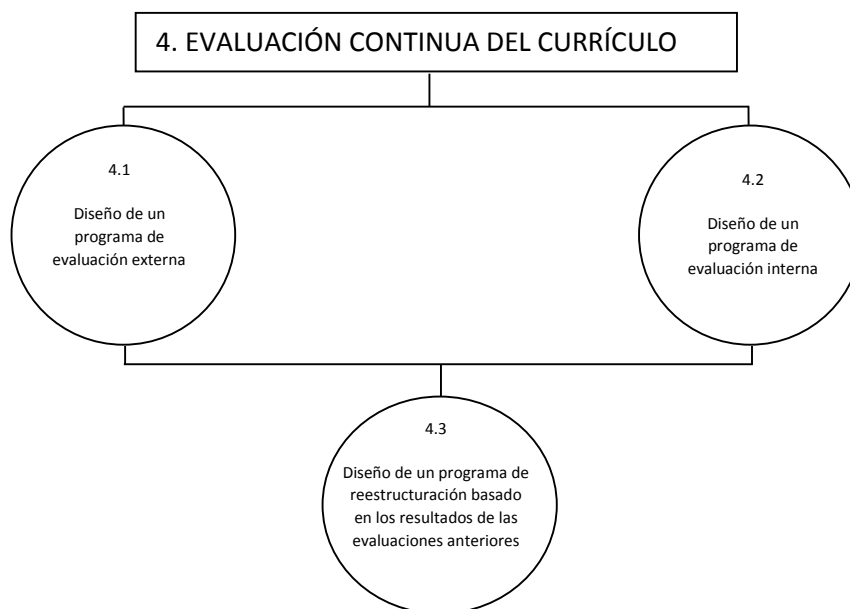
4. EVALUACIÓN CONTINUA DEL CURRÍCULO

4.1

Diseño de un programa de evaluación externa

4.2

Diseño de un programa de evaluación interna

4.3

Diseño de un programa de reestructuración basado en los resultados de las evaluaciones anteriores